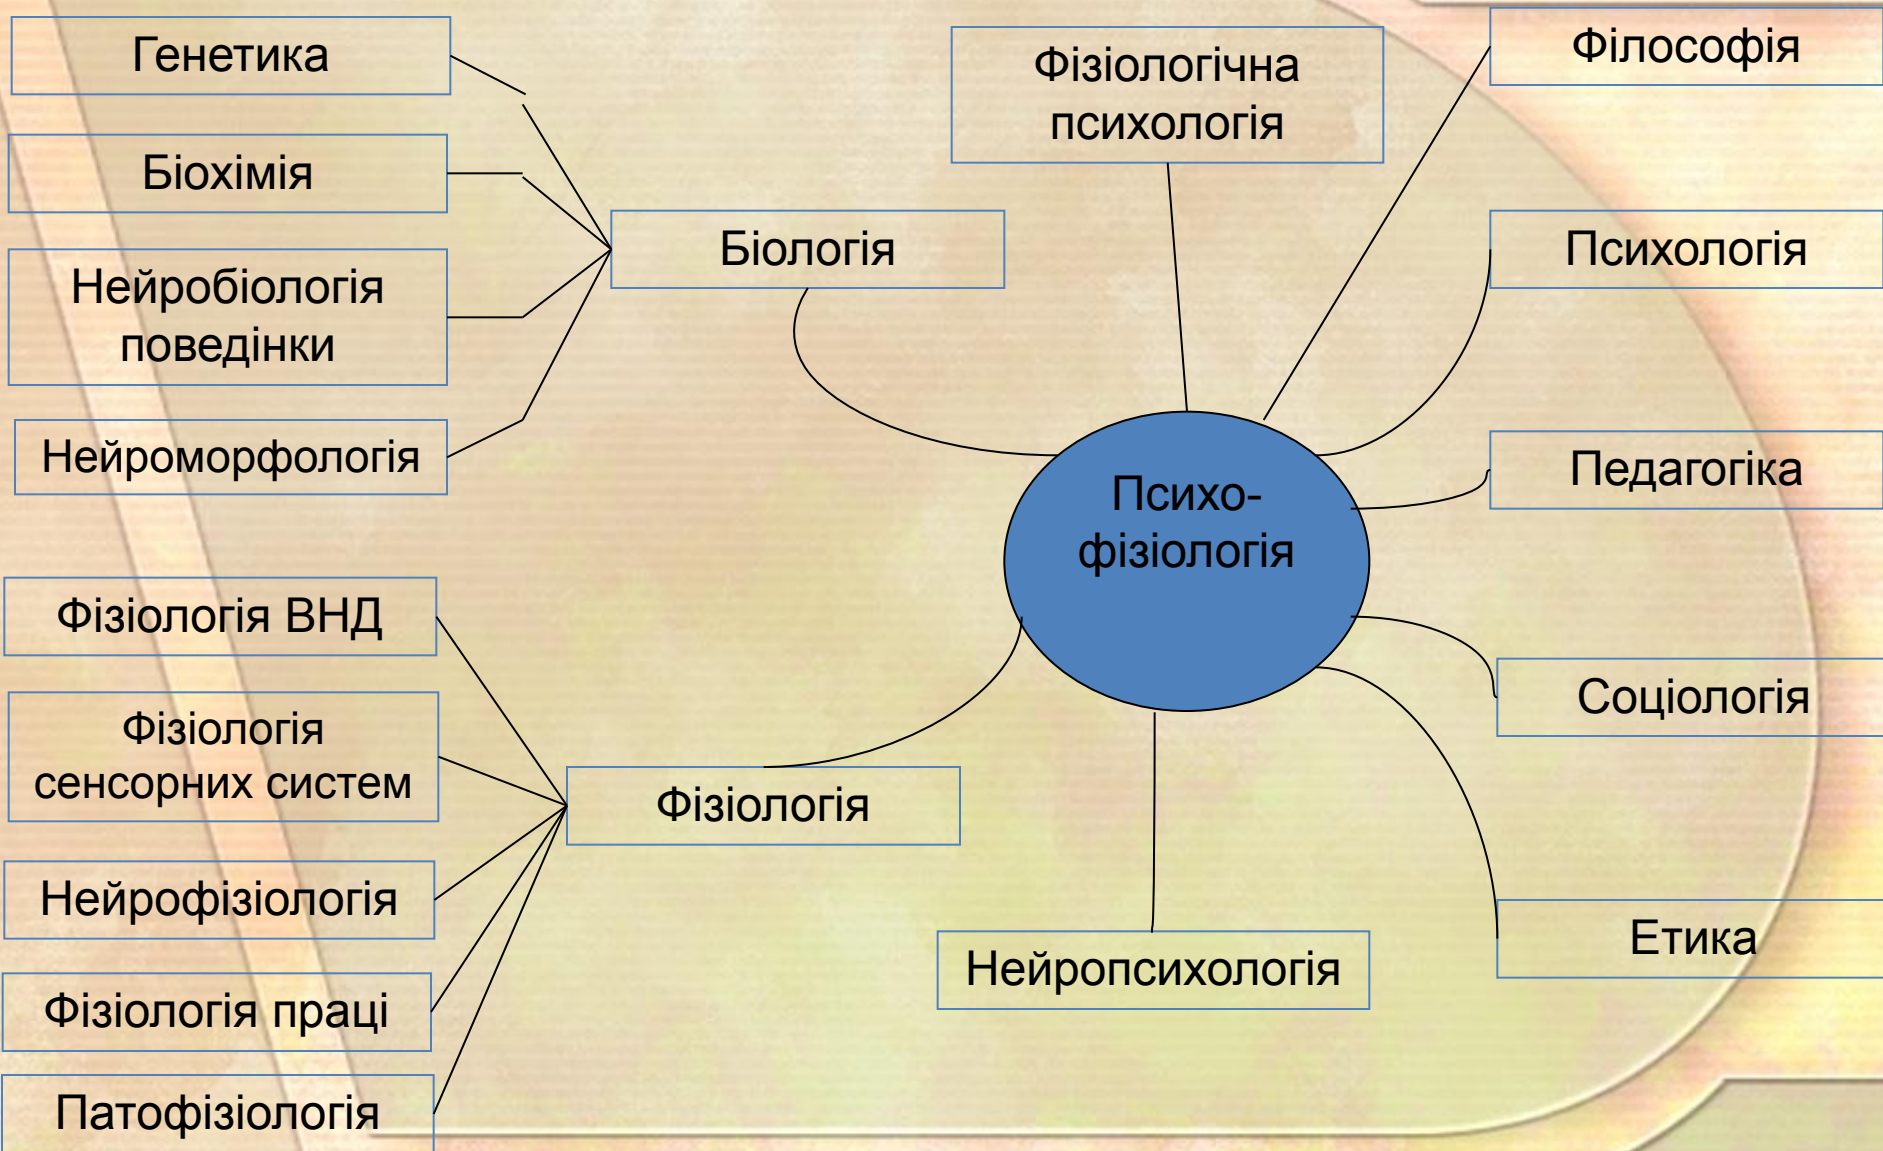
Генетика

Біохімія

Нейробіологія поведінки

Нейроморфологія

Біологія

Фізіологічна психологія

Філософія

Психологія

Педагогіка

Психо-фізіологія

Фізіологія ВНД

Фізіологія сенсорних систем

Нейрофізіологія

Фізіологія праці

Патофізіологія

Фізіологія

Соціологія

Етика

Нейропсихологія